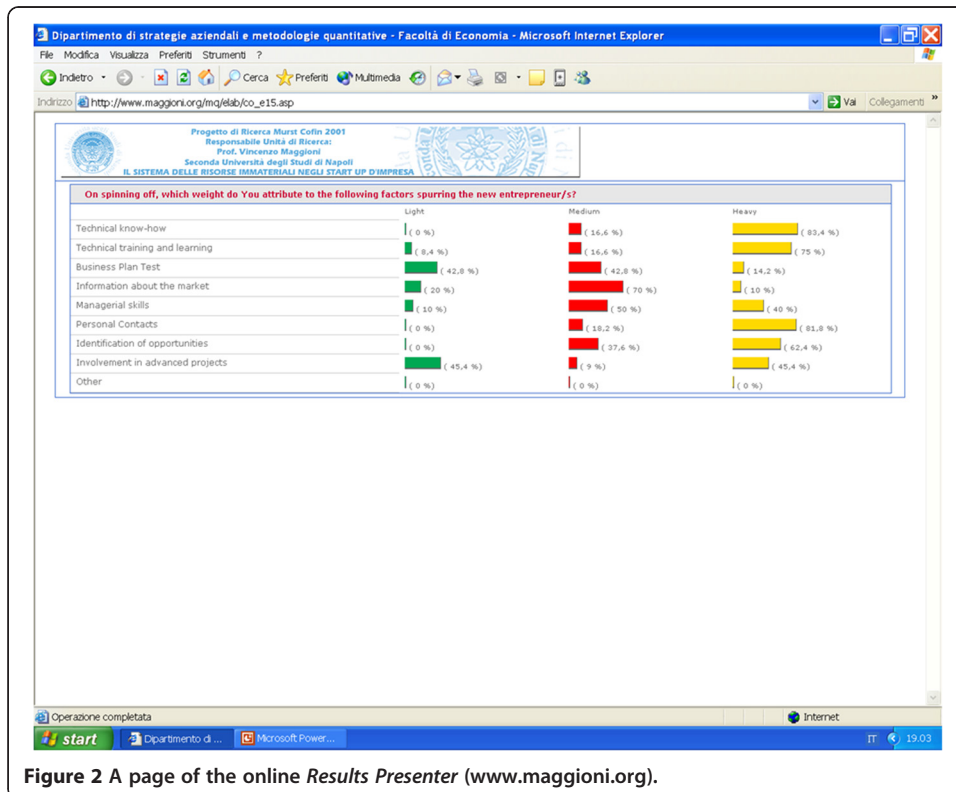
Dipartimento di strategie aziendali e metodologie quantitative - Facoltà di Economia - Microsoft Internet Explorer

File Modifica Visualizza Preferiti Strumenti ?

Indietro Cerca Preferiti Multimedia

Indirizzo http://www.maggioni.org/mq/elab/co_e15.asp Vai Collegamenti

Progetto di Ricerca Murst Cofin 2001
Responsabile Unità di Ricerca:
Prof. Vincenzo Maggioni
Seconda Università degli Studi di Napoli
IL SISTEMA DELLE RISORSE IMMATERIALI NEGLI START UP D'IMPRESA

On spinning off, which weight do You attribute to the following factors spurring the new entrepreneur/s?

| | Light | Medium | Heavy |
|---|---|---|---|
| Technical know-how | ( 0 %) | ( 16,6 %) | ( 83,4 %) |
| Technical training and learning | ( 8,4 %) | ( 16,6 %) | ( 75 %) |
| Business Plan Test | ( 42,8 %) | ( 42,8 %) | ( 14,2 %) |
| Information about the market | ( 20 %) | ( 70 %) | ( 10 %) |
| Managerial skills | ( 10 %) | ( 50 %) | ( 40 %) |
| Personal Contacts | ( 0 %) | ( 18,2 %) | ( 81,8 %) |
| Identification of opportunities | ( 0 %) | ( 37,6 %) | ( 62,4 %) |
| Involvement in advanced projects | ( 45,4 %) | ( 9 %) | ( 45,4 %) |
| Other | ( 0 %) | ( 0 %) | ( 0 %) |

Operazione completata Internet

start Dipartimento di ... Microsoft Power... IT 19.03

Figure 2 A page of the online Results Presenter (www.maggioni.org).